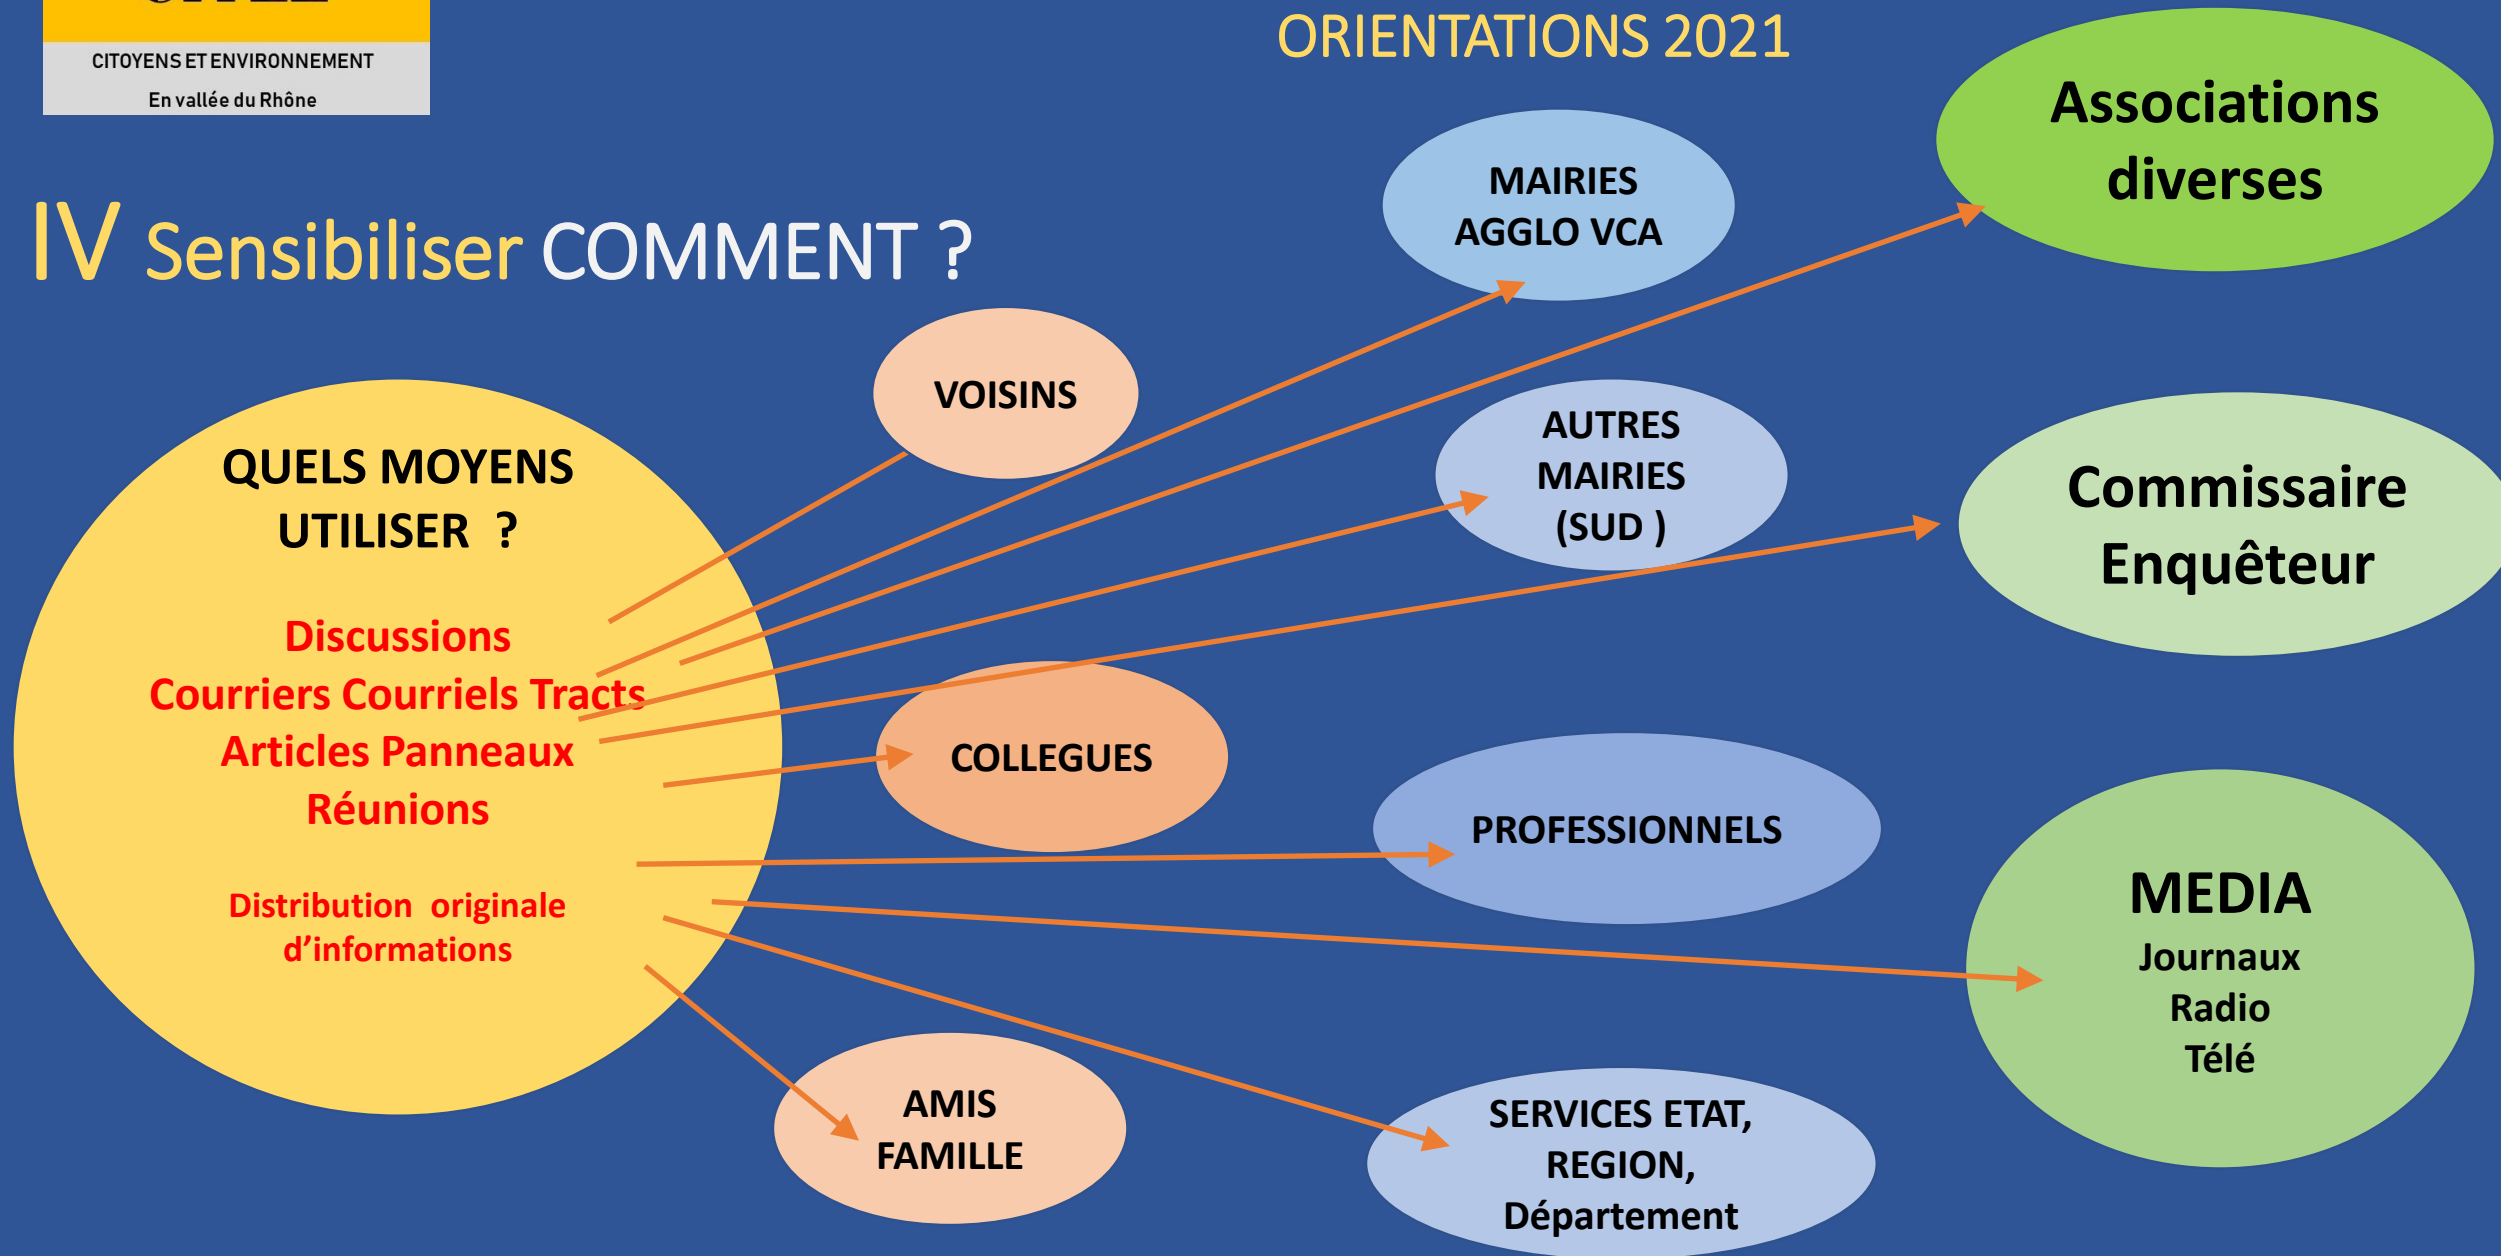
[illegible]
CITOYENS ET ENVIRONNEMENT
En vallée du Rhône

ORIENTATIONS 2021

IV Sensibiliser COMMENT ?

MAIRIES AGGLO VCA

Associations diverses

VOISINS

AUTRES MAIRIES (SUD )

Commissaire Enquêteur

QUELS MOYENS UTILISER ?

Discussions
Courriers Courriels Tracts
Articles Panneaux
Réunions

Distribution originale d'informations

COLLEGUES

PROFESSIONNELS

MEDIA
Journaux
Radio
Télé

AMIS FAMILLE

SERVICES ETAT, REGION, Département